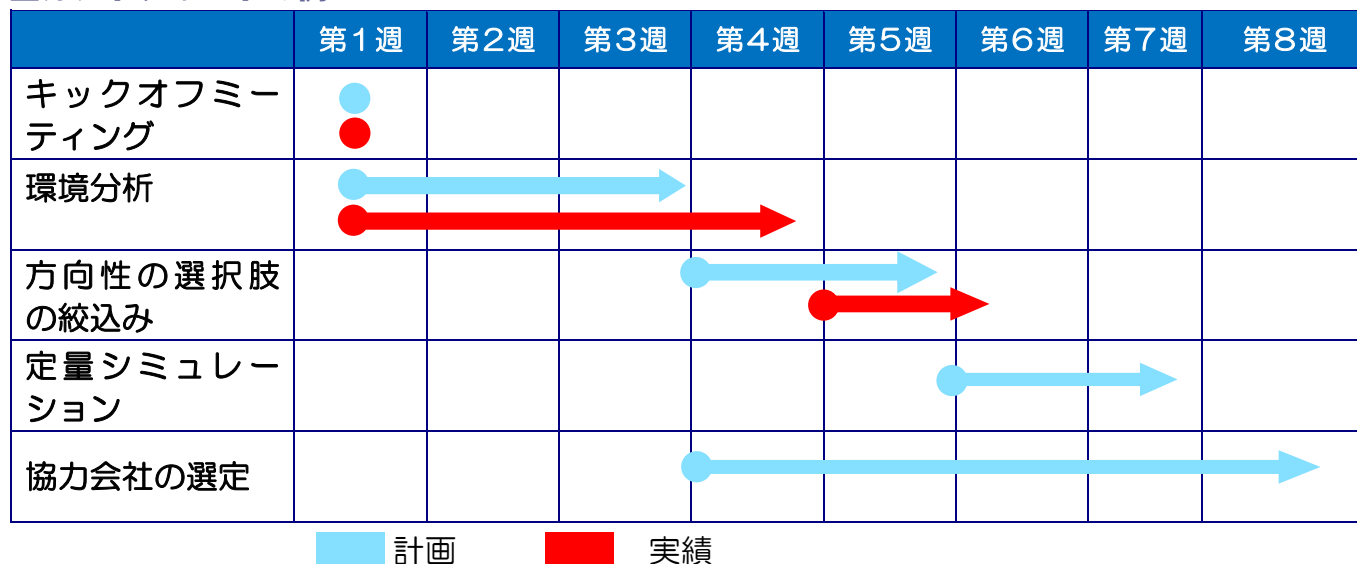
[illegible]

| | 第１週 | 第２週 | 第３週 | 第４週 | 第５週 | 第６週 | 第７週 | 第８週 |
|---|---|---|---|---|---|---|---|---|
| キックオフミーティング | | | | | | | | |
| 環境分析 | | | | | | | | |
| 方向性の選択肢の絞込み | | | | | | | | |
| 定量シミュレーション | | | | | | | | |
| 協力会社の選定 | | | | | | | | |

計画　実績